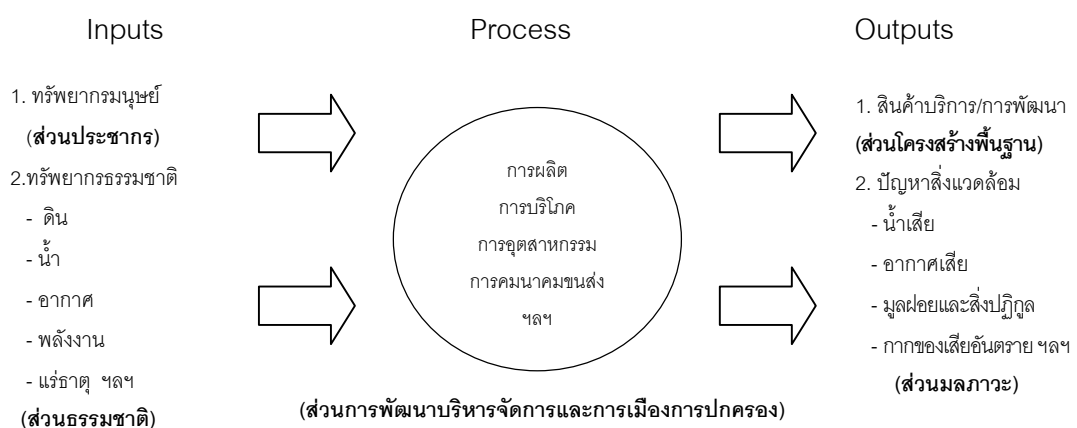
Inputs

1. ทรัพยากรมนุษย์
(ส่วนประชากร)
2.ทรัพยากรธรรมชาติ
- ดิน
- น้ำ
- อากาศ
- พลังงาน
- แร่ธาตุ ฯลฯ
(ส่วนธรรมชาติ)

Process

การผลิต
การบริโภค
การอุตสาหกรรม
การคมนาคมขนส่ง
ฯลฯ

(ส่วนการพัฒนาบริหารจัดการและการเมืองการปกครอง)

Outputs

1. สินค้าบริการ/การพัฒนา
(ส่วนโครงสร้างพื้นฐาน)
2. ปัญหาสิ่งแวดล้อม
- น้ำเสีย
- อากาศเสีย
- มูลฝอยและสิ่งปฏิกูล
- กากของเสียอันตราย ฯลฯ
(ส่วนมลภาวะ)